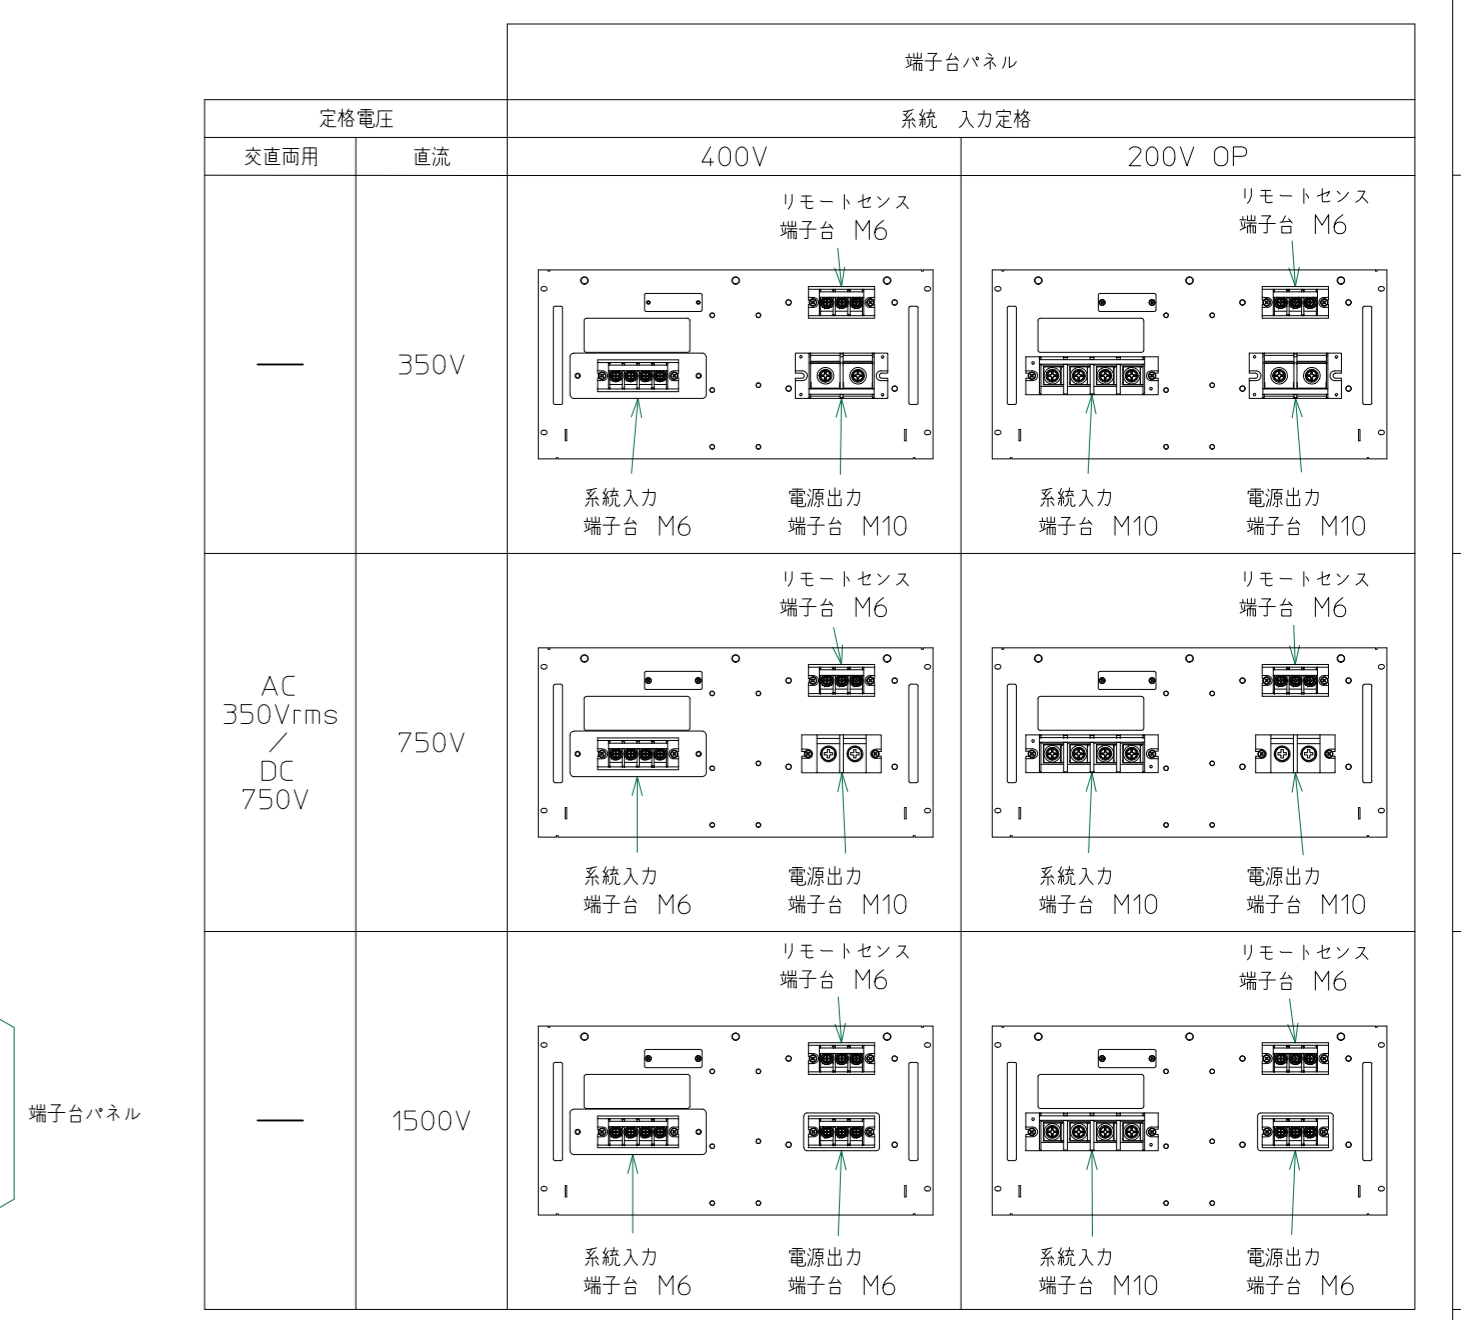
| | | 端子台パネル | |
|---|---|---|---|
| 定格電圧 | | 系統　入力定格 | |
| 交直両用 | 直流 | 400V | 200V OP |
| — | 350V | リモートセンス 端子台 M6 / 系統入力 端子台 M6 / 電源出力 端子台 M10 | リモートセンス 端子台 M6 / 系統入力 端子台 M10 / 電源出力 端子台 M10 |
| AC 350Vrms / DC 750V | 750V | リモートセンス 端子台 M6 / 系統入力 端子台 M6 / 電源出力 端子台 M10 | リモートセンス 端子台 M6 / 系統入力 端子台 M10 / 電源出力 端子台 M10 |
| — | 1500V | リモートセンス 端子台 M6 / 系統入力 端子台 M6 / 電源出力 端子台 M6 | リモートセンス 端子台 M6 / 系統入力 端子台 M10 / 電源出力 端子台 M6 |

端子台パネル